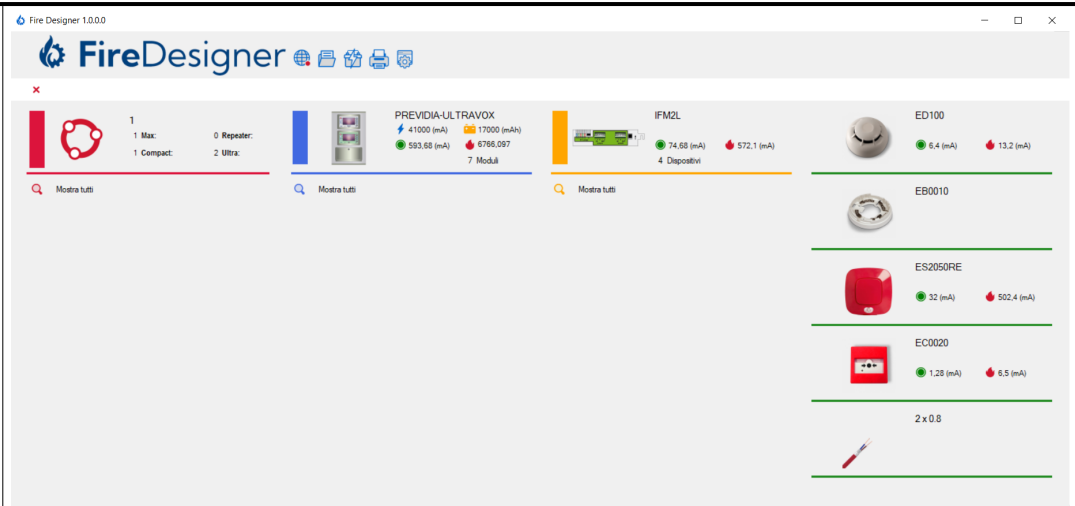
Fire Designer 1.0.0.0

FireDesigner

×

1
1 Max: 0 Repeater:
1 Compact: 2 Ultra:

Mostra tutti

PREVIDIA-ULTRAVOX
41000 (mA) 17000 (mAh)
593,68 (mA) 6766,097
7 Moduli

Mostra tutti

IFM2L
74,68 (mA) 572,1 (mA)
4 Dispositivi

Mostra tutti

ED100
6,4 (mA) 13,2 (mA)

EB0010

ES2050RE
32 (mA) 502,4 (mA)

EC0020
1,28 (mA) 6,5 (mA)

2 x 0.8